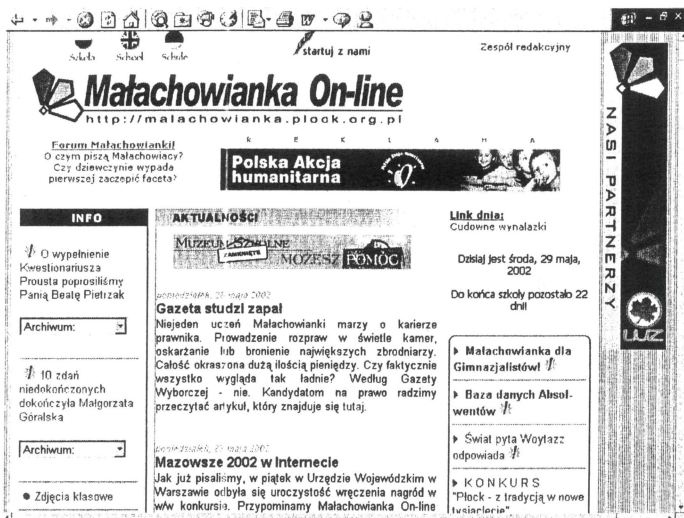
Szkoła School Schule

startuj z nami

Zespół redakcyjny

Małachowianka On-line
http://malachowianka.plock.org.pl

Forum Małachowianki!
O czym piszą Małachowiacy? Czy dziewczynie wypada pierwszej zaczepić faceta?

R E K L A M A

Polska Akcja humanitarna

INFO

O wypełnienie Kwestionariusza Prousta poprosiliśmy Panią Beatę Pietrzak

Archiwum:

10 zdań niedokończonych dokończyła Małgorzata Góralska

Archiwum:

Zdjęcia klasowe

AKTUALNOŚCI

MUZEUM SZKOLNE ZAMKNIĘTE MOŻESZ POMÓC

poniedziałek, 27 maja 2002

Gazeta studzi zapał

Niejeden uczeń Małachowianki marzy o karierze prawnika. Prowadzenie rozpraw w świetle kamer, oskarżanie lub bronienie największych zbrodniarzy. Całość okraszona dużą ilością pieniędzy. Czy faktycznie wszystko wygląda tak ładnie? Według Gazety Wyborczej - nie. Kandydatom na prawo radzimy przeczytać artykuł, który znajduje się tutaj.

poniedziałek, 27 maja 2002

Mazowsze 2002 w Internecie

Jak już pisaliśmy, w piątek w Urzędzie Wojewódzkim w Warszawie odbyła się uroczystość wręczenia nagród w w/w konkursie. Przypominamy Małachowianka On-line

Link dnia:
Cudowne wynalazki

Dzisiaj jest środa, 29 maja, 2002

Do końca szkoły pozostało 22 dni!

Małachowianka dla Gimnazjalistów!

Baza danych Absolwentów

Świat pyta Woytazz odpowiada

KONKURS
"Płock - z tradycją w nowe tysiąclecie"

NASI PARTNERZY

UJZ